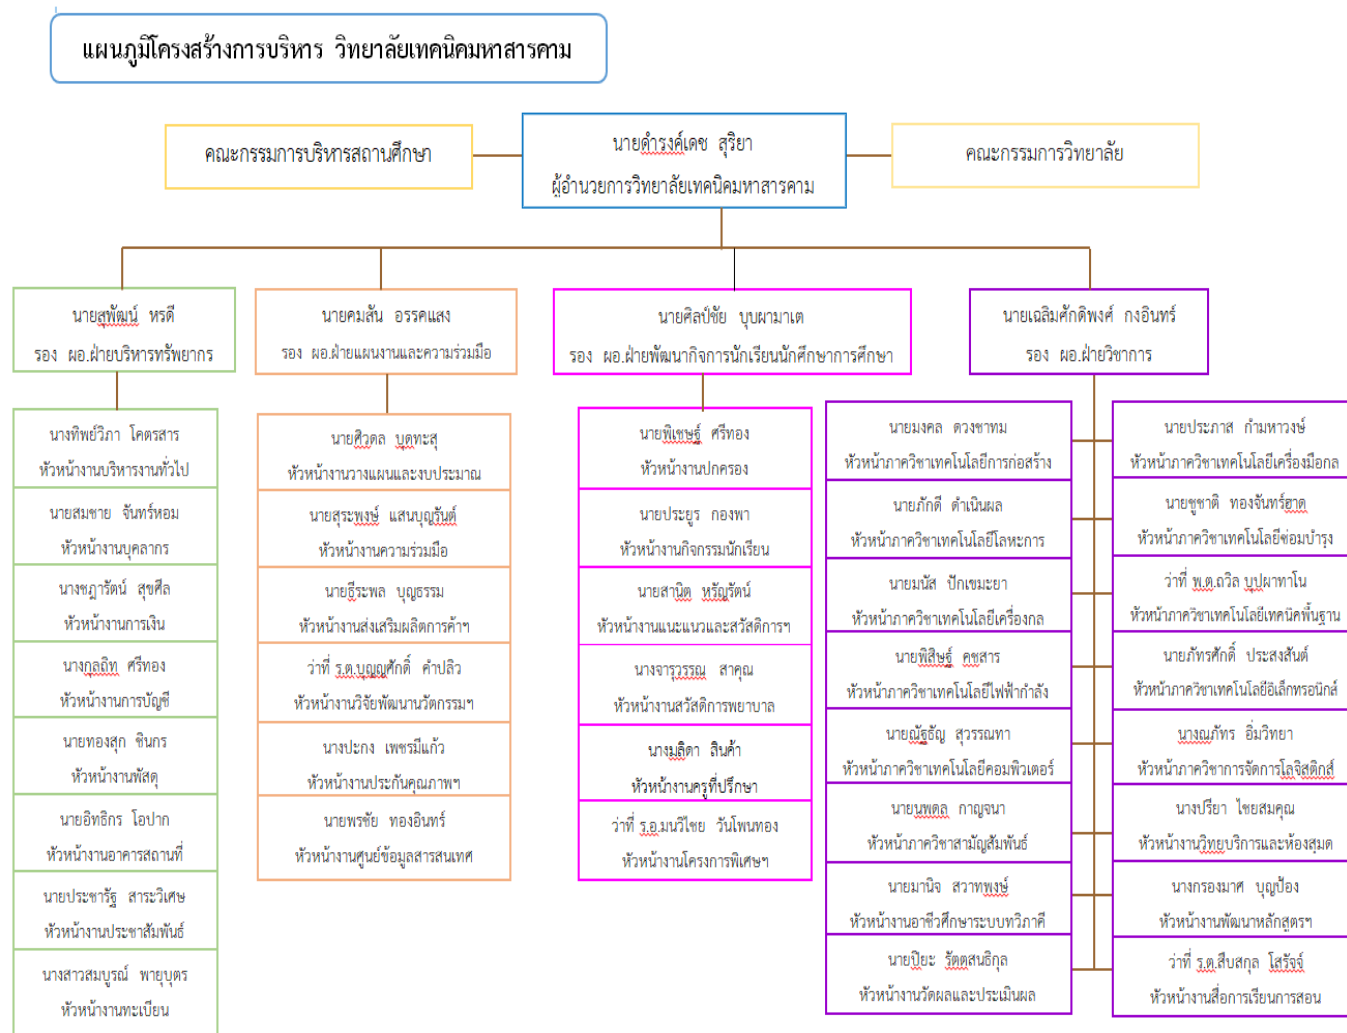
แผนภูมิโครงสร้างการบริหาร วิทยาลัยเทคนิคมหาสารคาม

คณะกรรมการบริหารสถานศึกษา

นายดำรงค์เดช สุริยา
ผู้อำนวยการวิทยาลัยเทคนิคมหาสารคาม

คณะกรรมการวิทยาลัย

นายสุพัฒน์ หรดี
รอง ผอ.ฝ่ายบริหารทรัพยากร

นายคมสัน อรรคแสง
รอง ผอ.ฝ่ายแผนงานและความร่วมมือ

นายศิลป์ชัย บุบผามาเต
รอง ผอ.ฝ่ายพัฒนากิจการนักเรียนนักศึกษาการศึกษา

นายเฉลิมศักดิ์พงศ์ กงอินทร์
รอง ผอ.ฝ่ายวิชาการ

นางทิพย์วิภา โคตรสาร
หัวหน้างานบริหารงานทั่วไป

นายสมชาย จันทร์หอม
หัวหน้างานบุคลากร

นางชฎารัตน์ สุขศีล
หัวหน้างานการเงิน

นางกุลลิฑ ศรีทอง
หัวหน้างานการบัญชี

นายทองสุก ชินกร
หัวหน้างานพัสดุ

นายอิทธิกร โอปาก
หัวหน้างานอาคารสถานที่

นายประชารัฐ สาระวิเศษ
หัวหน้างานประชาสัมพันธ์

นางสาวสมบูรณ์ พายุบุตร
หัวหน้างานทะเบียน

นายศิวดล บุตทะสุ
หัวหน้างานวางแผนและงบประมาณ

นายสุระพงษ์ แสนบุญรินต์
หัวหน้างานความร่วมมือ

นายธีระพล บุญธรรม
หัวหน้างานส่งเสริมผลิตการค้าฯ

ว่าที่ ร.ต.บุญญศักดิ์ คำปลิว
หัวหน้างานวิจัยพัฒนานวัตกรรมฯ

นางปะกง เพชรมีแก้ว
หัวหน้างานประกันคุณภาพฯ

นายพรชัย ทองอินทร์
หัวหน้างานศูนย์ข้อมูลสารสนเทศ

นายพิเชษฐ์ ศรีทอง
หัวหน้างานปกครอง

นายประยูร กองพา
หัวหน้างานกิจกรรมนักเรียน

นายสานิต หรัญรัตน์
หัวหน้างานแนะแนวและสวัสดิการฯ

นางจารุวรรณ สาคุณ
หัวหน้างานสวัสดิการพยาบาล

นางมลิดา สินค้า
หัวหน้างานครูที่ปรึกษา

ว่าที่ ร.อ.มนวีไชย วันโพนทอง
หัวหน้างานโครงการพิเศษฯ

นายมงคล ดวงชาทม
หัวหน้าภาควิชาเทคโนโลยีการก่อสร้าง

นายภักดี ดำเนินผล
หัวหน้าภาควิชาเทคโนโลยีโลหะการ

นายมนัส ปักเขมะยา
หัวหน้าภาควิชาเทคโนโลยีเครื่องกล

นายพิสิษฐ์ คชสาร
หัวหน้าภาควิชาเทคโนโลยีไฟฟ้ากำลัง

นายณัฐธัญ สุวรรณทา
หัวหน้าภาควิชาเทคโนโลยีคอมพิวเตอร์

นายนพดล กาญจนา
หัวหน้าภาควิชาสามัญสัมพันธ์

นายมานิจ สวาทพงษ์
หัวหน้างานอาชีวศึกษาระบบทวิภาคี

นายปิยะ รัตตสนธิกุล
หัวหน้างานวัดผลและประเมินผล

นายประภาส ก้ามหาวงษ์
หัวหน้าภาควิชาเทคโนโลยีเครื่องมือกล

นายชูชาติ ทองจันทร์ฮาด
หัวหน้าภาควิชาเทคโนโลยีซ่อมบำรุง

ว่าที่ พ.ต.อวิล บุปผาทาโน
หัวหน้าภาควิชาเทคโนโลยีเทคนิคพื้นฐาน

นายภัทรศักดิ์ ประสงค์สันต์
หัวหน้าภาควิชาเทคโนโลยีอิเล็กทรอนิกส์

นางณภัทร อิ่มวิทยา
หัวหน้าภาควิชาการจัดการโลจิสติกส์

นางปรียา ไชยสมคุณ
หัวหน้างานวิทยบริการและห้องสมุด

นางกรองมาศ บุญป้อง
หัวหน้างานพัฒนาหลักสูตรฯ

ว่าที่ ร.ต.สืบสกุล โสรัจจ์
หัวหน้างานสื่อการเรียนการสอน